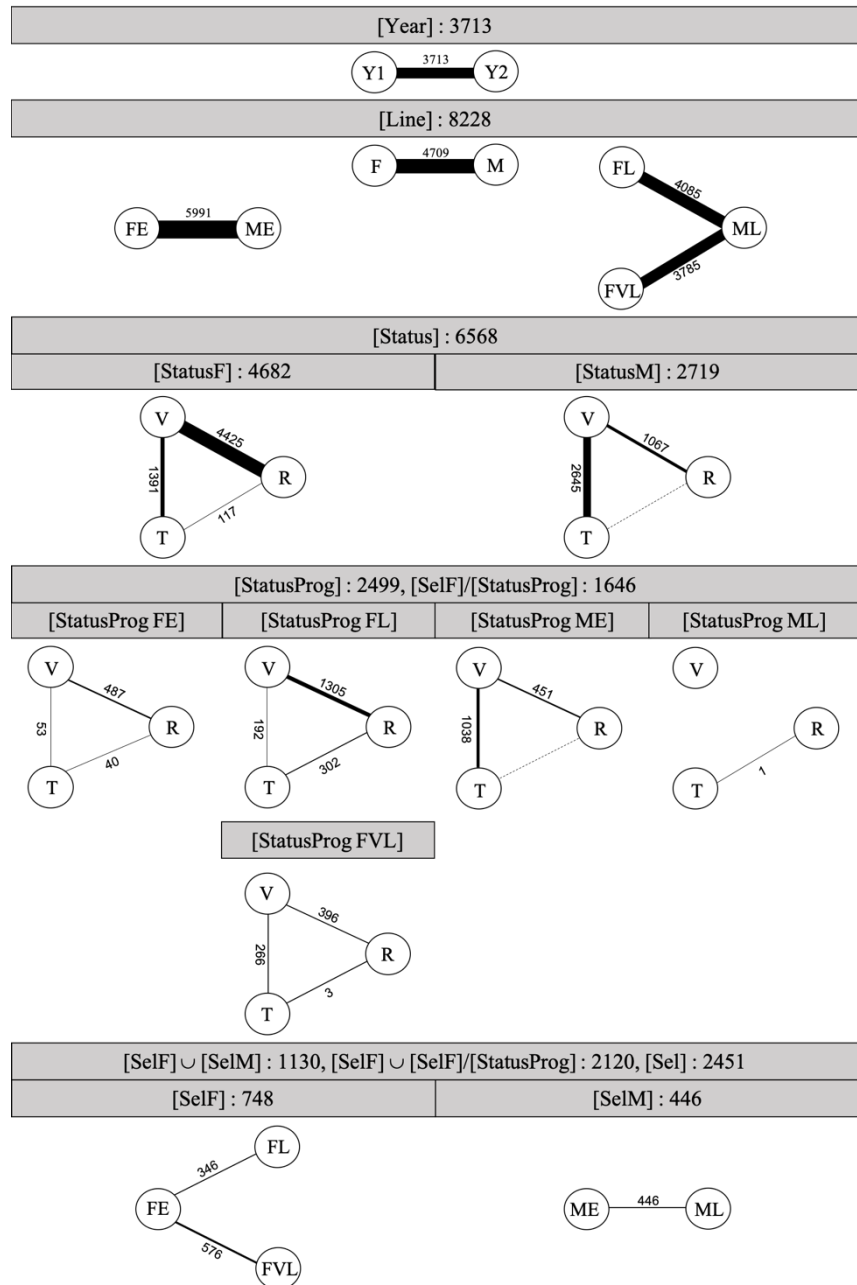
[Year] : 3713

Y1 3713 Y2

[Line] : 8228

F 4709 M

FE 5991 ME

FL 4085 ML 3785 FVL

[Status] : 6568

[StatusF] : 4682

V 4425 R 1391 T 117

[StatusM] : 2719

V 1067 R 2645 T

[StatusProg] : 2499, [SelF]/[StatusProg] : 1646

[StatusProg FE]

V 487 R 53 T 40

[StatusProg FL]

V 1305 R 192 T 302

[StatusProg ME]

V 451 R 1038 T

[StatusProg ML]

V R T 1

[StatusProg FVL]

V 396 R 266 T 3

[SelF] $\cup$ [SelM] : 1130, [SelF] $\cup$ [SelF]/[StatusProg] : 2120, [Sel] : 2451

[SelF] : 748

FL 346 FE 576 FVL

[SelM] : 446

ME 446 ML